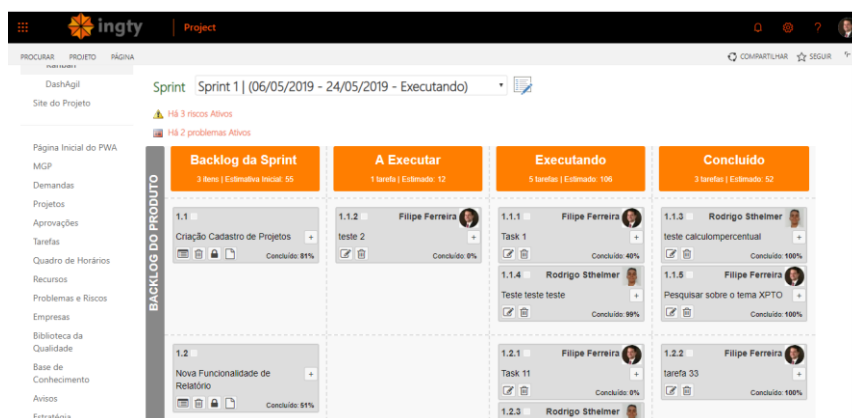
ingty | Project

PROCURAR PROJETO PÁGINA

COMPARTILHAR SEGUIR

Kanban
DashAgil
Site do Projeto

Página Inicial do PWA
MGP
Demandas
Projetos
Aprovações
Tarefas
Quadro de Horários
Recursos
Problemas e Riscos
Empresas
Biblioteca da Qualidade
Base de Conhecimento
Avisos
Estratégia

Sprint Sprint 1 | (06/05/2019 - 24/05/2019 - Executando)

Há 3 riscos Ativos

Há 2 problemas Ativos

BACKLOG DO PRODUTO

Backlog da Sprint
3 itens | Estimativa Inicial: 55

1.1
Criação Cadastro de Projetos
Concluído: 81%

1.2
Nova Funcionalidade de Relatório
Concluído: 51%

A Executar
1 tarefa | Estimado: 12

1.1.2 Filipe Ferreira
teste 2
Concluído: 0%

Executando
5 tarefas | Estimado: 106

1.1.1 Filipe Ferreira
Task 1
Concluído: 40%

1.1.4 Rodrigo Sthelmer
Teste teste teste
Concluído: 99%

1.2.1 Filipe Ferreira
Task 11
Concluído: 0%

1.2.3 Rodrigo Sthelmer

Concluído
3 tarefas | Estimado: 52

1.1.3 Rodrigo Sthelmer
teste calculompercentual
Concluído: 100%

1.1.5 Filipe Ferreira
Pesquisar sobre o tema XPTO
Concluído: 100%

1.2.2 Filipe Ferreira
tarefa 33
Concluído: 100%